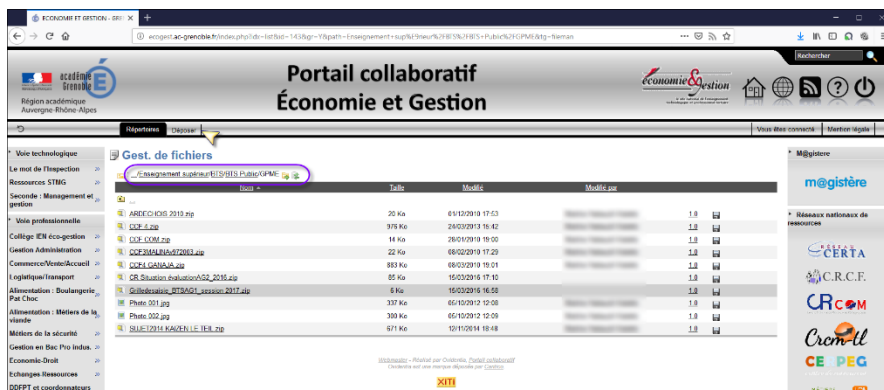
ECONOMIE ET GESTION - GRE ×

ecogest.ac-grenoble.fr/index.php?dir=list&id=143&gr=Y&path=Enseignement+sup%E9rieur%2FBTS%2FBTS+Public%2FGPME&tg=fileman

Rechercher

académie Grenoble
Région académique Auvergne-Rhône-Alpes

Portail collaboratif
Économie et Gestion

économie & gestion

Répertoires | Déposer

Vous êtes connecté | Mention légale

Voie technologique
Le mot de l'Inspection
Ressources STMG
Seconde : Management et gestion
Voie professionnelle
Collège IEN éco-gestion
Gestion Administration
Commerce/Vente/Accueil
Logistique/Transport
Alimentation : Boulangerie Pat Choc
Alimentation : Métiers de la viande
Métiers de la sécurité
Gestion en Bac Pro indus.
Economie-Droit
Echanges Ressources
DDFPT et coordonnateurs

Gest. de fichiers

.../Enseignement supérieur/BTS/BTS Public/GPME

| Nom | Taille | Modifié | Modifié par | | |
|---|---|---|---|---|---|
| .. | | | | | |
| ARDECHOIS 2010.zip | 20 Ko | 01/12/2010 17:53 | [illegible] | 1.0 | |
| CCF 4.zip | 976 Ko | 24/03/2013 16:42 | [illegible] | 1.0 | |
| CCF COM.zip | 14 Ko | 28/01/2019 19:00 | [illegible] | 1.0 | |
| CCF3MALIN v97 2063.zip | 22 Ko | 08/02/2019 17:29 | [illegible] | 1.0 | |
| CCF4 GANAJA.zip | 883 Ko | 08/03/2019 19:01 | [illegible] | 1.0 | |
| CR Situation évaluationAG2_2016.zip | 85 Ko | 15/03/2016 17:10 | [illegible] | 1.0 | |
| Grilledesaisie_BTSAG1_session 2017.zip | 6 Ko | 16/03/2016 16:58 | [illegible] | 1.0 | |
| Photo 001.jpg | 337 Ko | 05/10/2012 12:08 | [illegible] | 1.0 | |
| Photo 002.jpg | 300 Ko | 05/10/2012 12:09 | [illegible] | 1.0 | |
| SUJET2014 KAIZEN LE TEIL.zip | 671 Ko | 12/11/2014 18:48 | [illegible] | 1.0 | |

Webmaster - Réalisé par Ovidentia. Portail collaboratif
Ovidentia est une marque déposée par Cantico

XITI

M@gistere
m@gistère
Réseaux nationaux de ressources
CERTA
C.R.C.F.
CRCOM
Crcm-tl
CE PEG